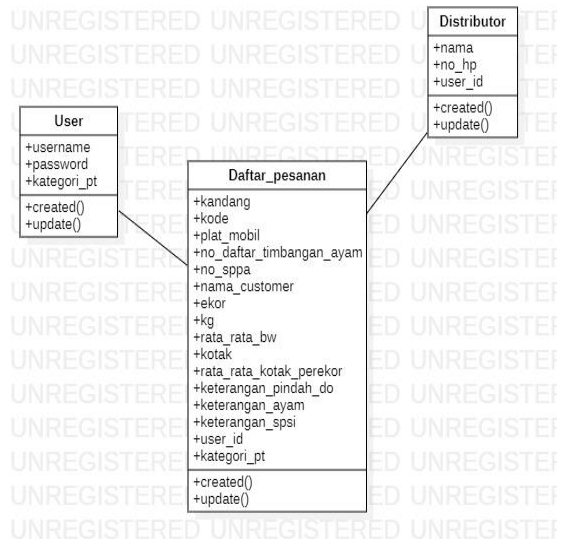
Distributor
+nama
+no_hp
+user_id
+created()
+update()

User
+username
+password
+kategori_pt
+created()
+update()

Daftar_pesanan
+kandang
+kode
+plat_mobil
+no_daftar_timbangan_ayam
+no_sppa
+nama_customer
+ekor
+kg
+rata_rata_bw
+kotak
+rata_rata_kotak_perekor
+keterangan_pindah_do
+keterangan_ayam
+keterangan_spsi
+user_id
+kategori_pt
+created()
+update()

UNREGISTERED UNREGISTERED UNREGISTERED